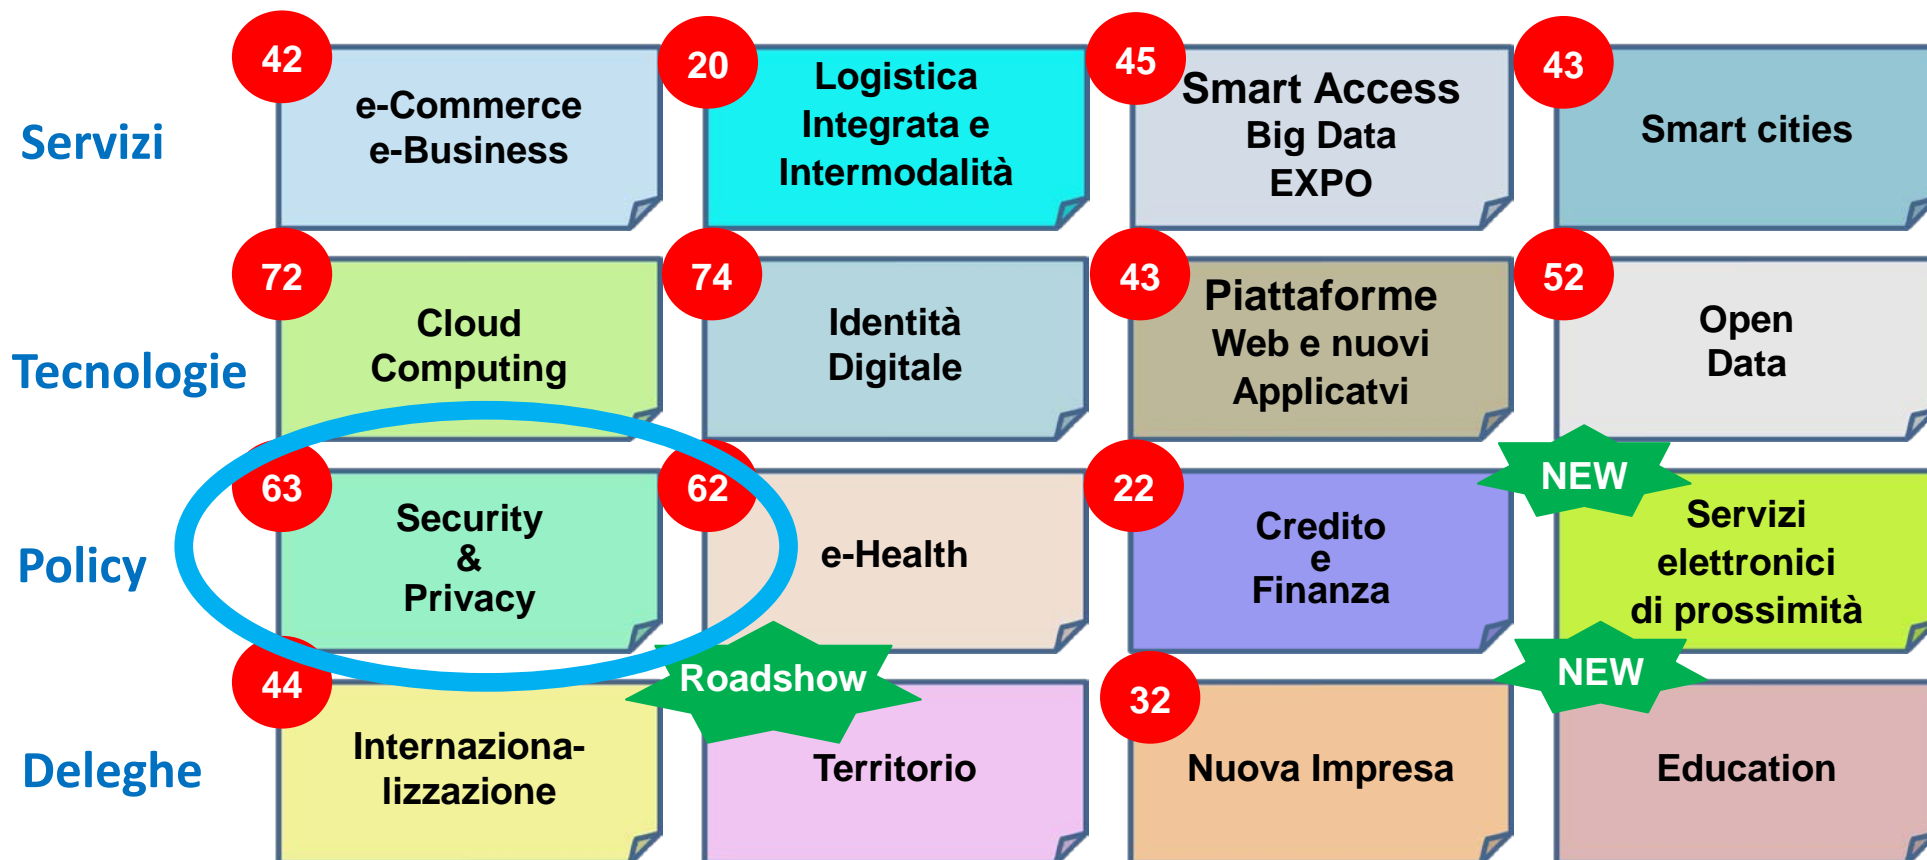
Servizi

42
e-Commerce
e-Business

20
Logistica
Integrata e
Intermodalità

45
Smart Access
Big Data
EXPO

43
Smart cities

Tecnologie

72
Cloud
Computing

74
Identità
Digitale

43
Piattaforme
Web e nuovi
Applicatvi

52
Open
Data

Policy

63
Security
&
Privacy

62
e-Health

22
Credito
e
Finanza

NEW
Servizi
elettronici
di prossimità

Deleghe

44
Internazionalizzazione

Roadshow
Territorio

32
Nuova Impresa

NEW
Education